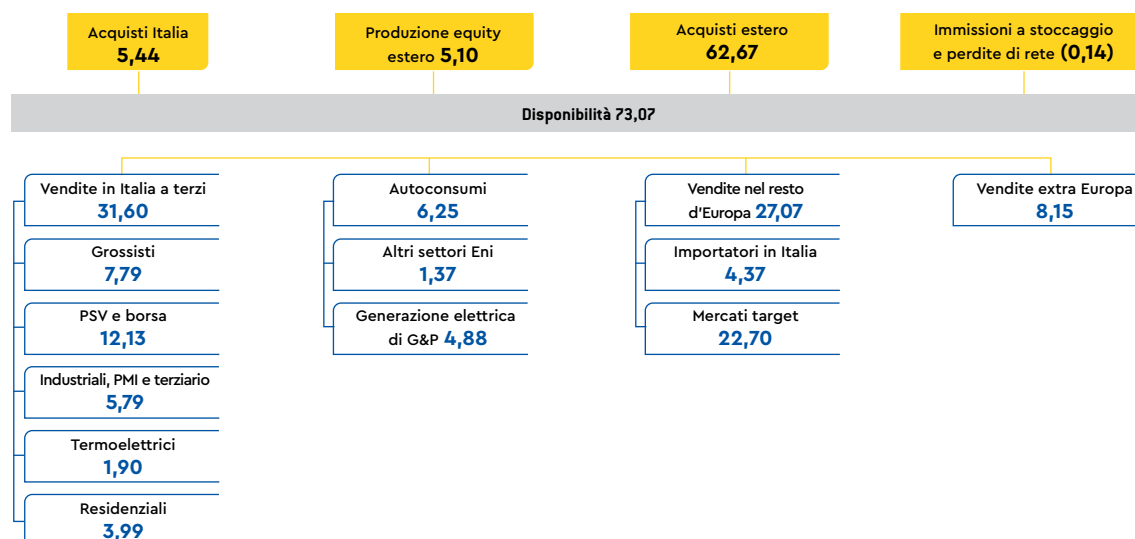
Acquisti Italia
5,44

Produzione equity estero 5,10

Acquisti estero
62,67

Immissioni a stoccaggio e perdite di rete (0,14)

Disponibilità 73,07

Vendite in Italia a terzi
31,60

Grossisti
7,79

PSV e borsa
12,13

Industriali, PMI e terziario
5,79

Termoelettrici
1,90

Residenziali
3,99

Autoconsumi
6,25

Altri settori Eni
1,37

Generazione elettrica di G&P 4,88

Vendite nel resto d'Europa 27,07

Importatori in Italia
4,37

Mercati target
22,70

Vendite extra Europa
8,15